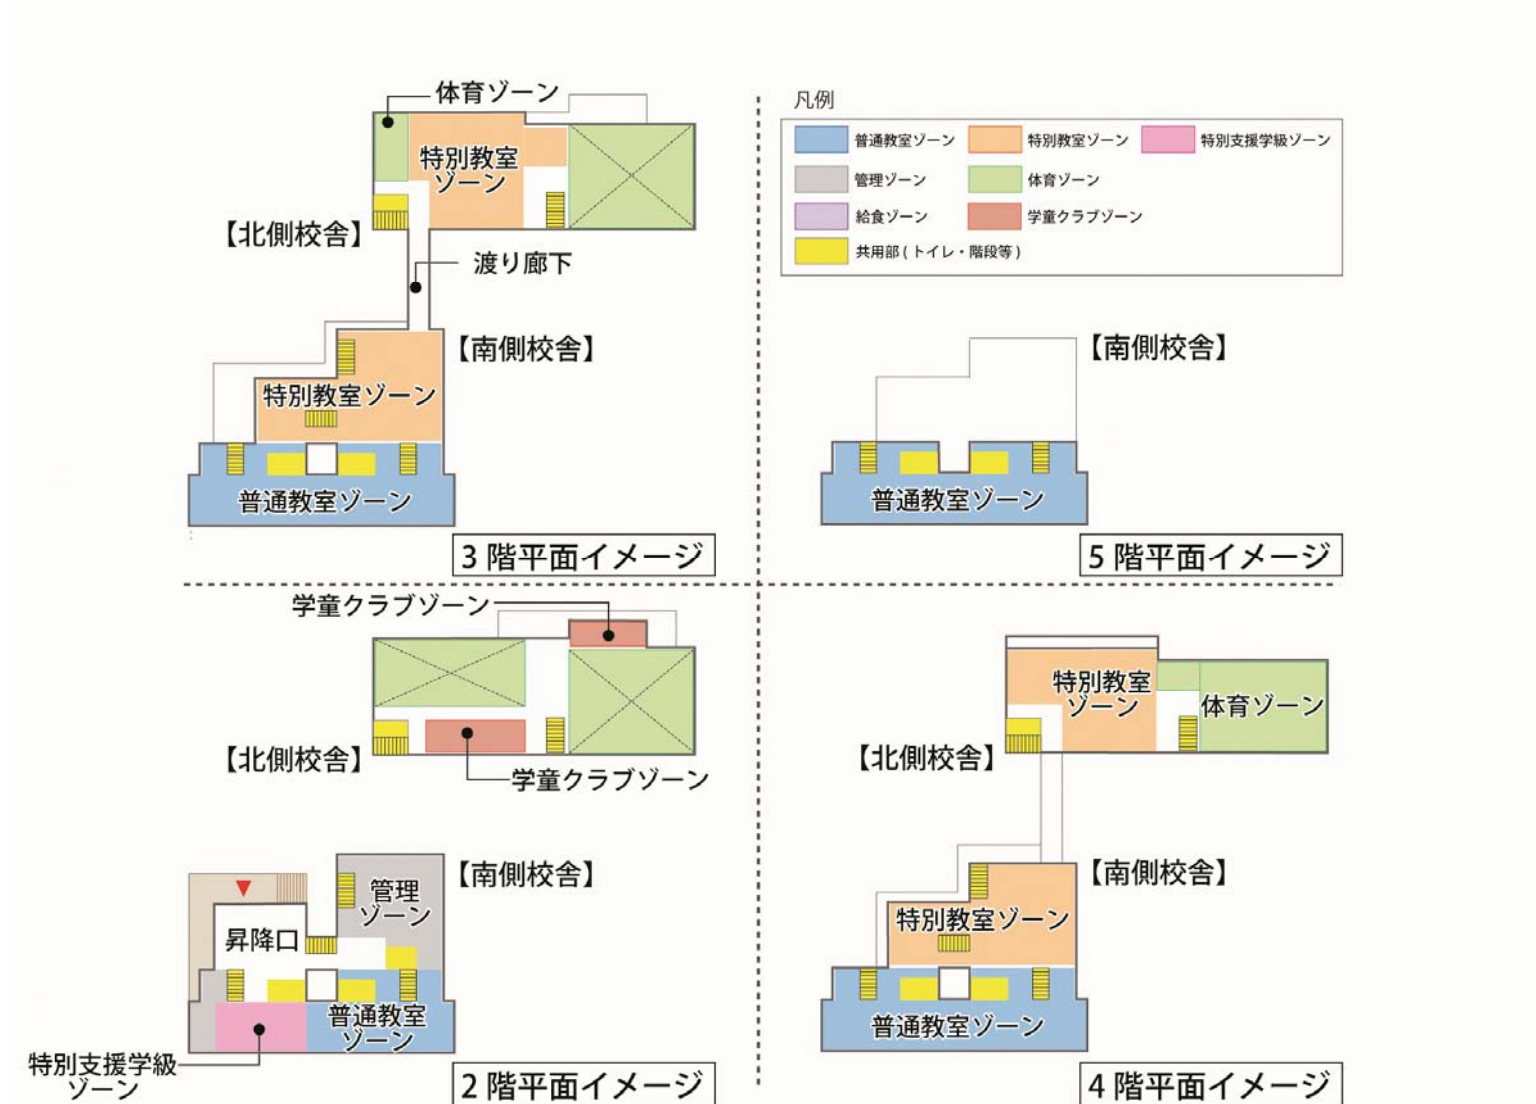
体育ゾーン

特別教室ゾーン

【北側校舎】

渡り廊下

【南側校舎】

特別教室ゾーン

普通教室ゾーン

3 階平面イメージ

凡例

| 普通教室ゾーン | 特別教室ゾーン | 特別支援学級ゾーン |
|---|---|---|
| 管理ゾーン | 体育ゾーン | |
| 給食ゾーン | 学童クラブゾーン | |
| 共用部（トイレ・階段等） | | |

【南側校舎】

普通教室ゾーン

5 階平面イメージ

学童クラブゾーン

【北側校舎】

学童クラブゾーン

【南側校舎】

管理ゾーン

昇降口

普通教室ゾーン

特別支援学級ゾーン

2 階平面イメージ

特別教室ゾーン

体育ゾーン

【北側校舎】

【南側校舎】

特別教室ゾーン

普通教室ゾーン

4 階平面イメージ